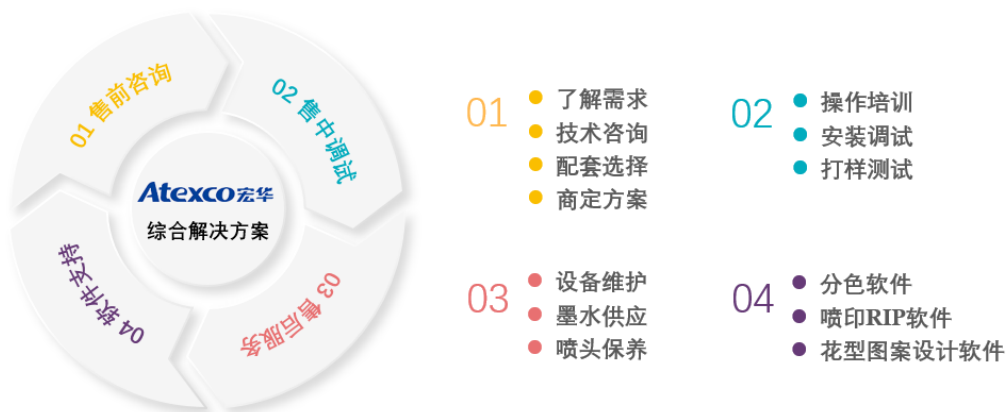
01 售前咨询

02 售中调试

03 售后服务

04 软件支持

Atexco宏华
综合解决方案

01
了解需求
技术咨询
配套选择
商定方案

02
操作培训
安装调试
打样测试

03
设备维护
墨水供应
喷头保养

04
分色软件
喷印RIP软件
花型图案设计软件